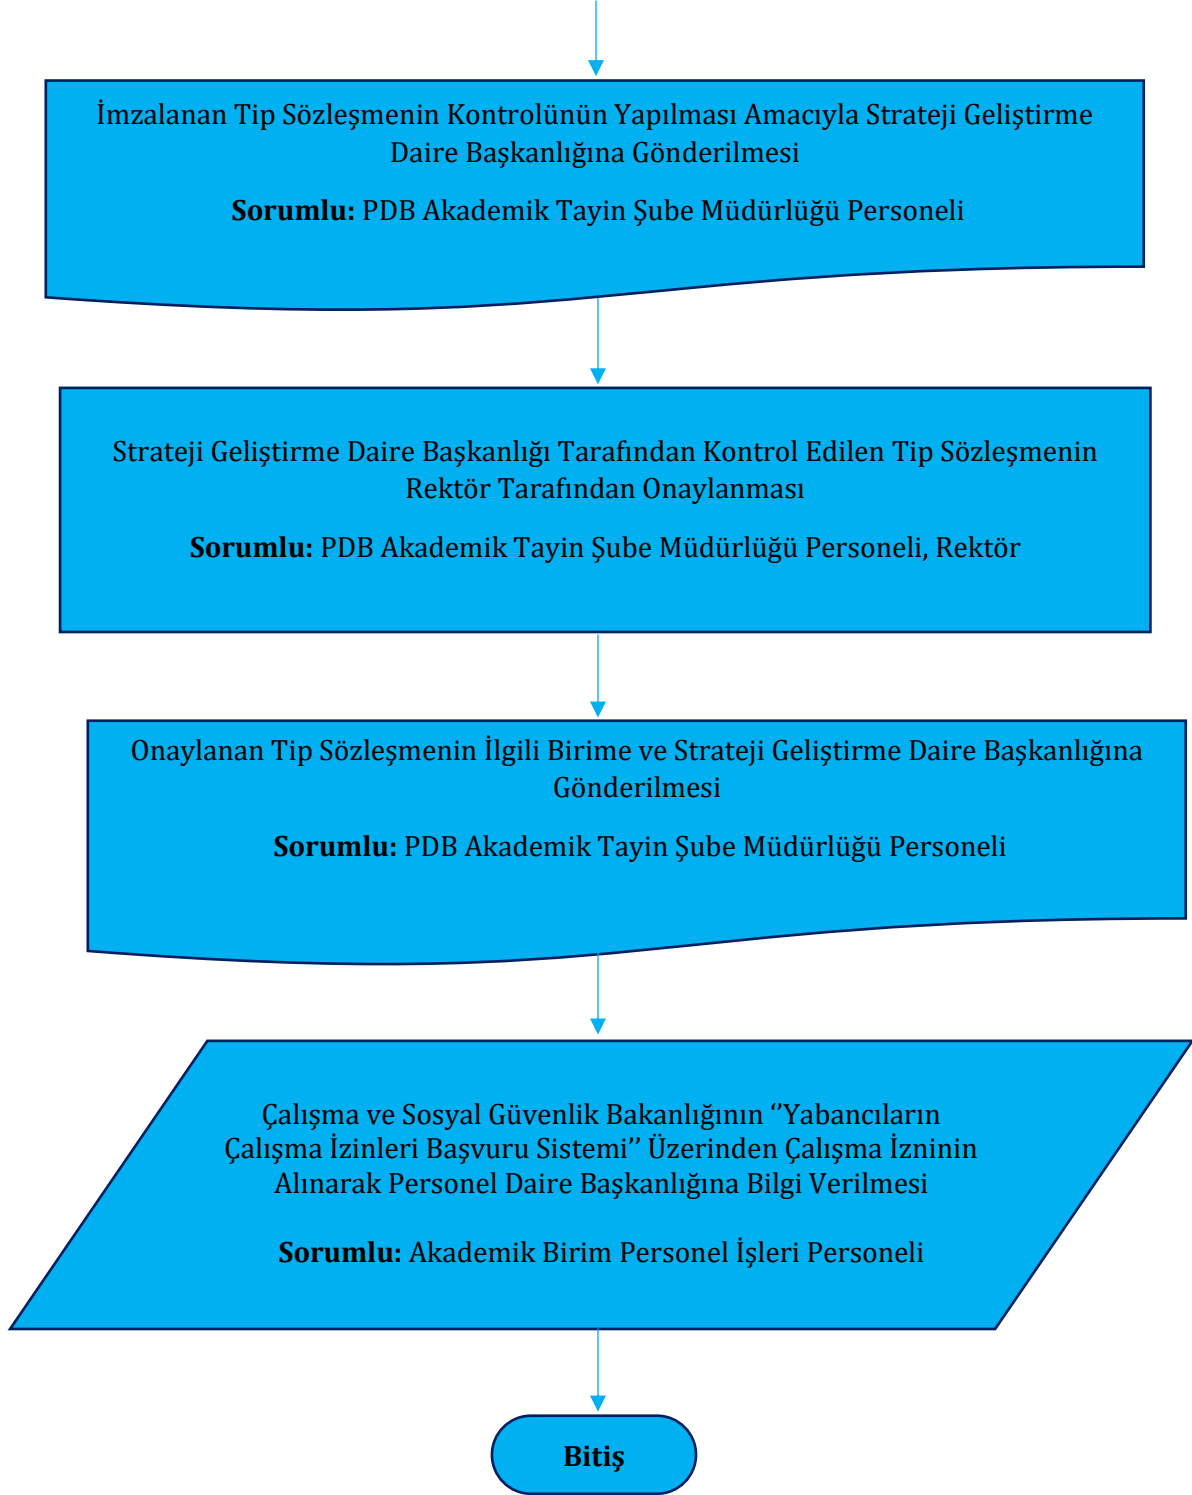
İmzalanan Tip Sözleşmenin Kontrolünün Yapılması Amacıyla Strateji Geliştirme Daire Başkanlığına Gönderilmesi

**Sorumlu:** PDB Akademik Tayin Şube Müdürlüğü Personeli

Strateji Geliştirme Daire Başkanlığı Tarafından Kontrol Edilen Tip Sözleşmenin Rektör Tarafından Onaylanması

**Sorumlu:** PDB Akademik Tayin Şube Müdürlüğü Personeli, Rektör

Onaylanan Tip Sözleşmenin İlgili Birime ve Strateji Geliştirme Daire Başkanlığına Gönderilmesi

**Sorumlu:** PDB Akademik Tayin Şube Müdürlüğü Personeli

Çalışma ve Sosyal Güvenlik Bakanlığının ‘‘Yabancıların Çalışma İzinleri Başvuru Sistemi’’ Üzerinden Çalışma İzninin Alınarak Personel Daire Başkanlığına Bilgi Verilmesi

**Sorumlu:** Akademik Birim Personel İşleri Personeli

**Bitiş**